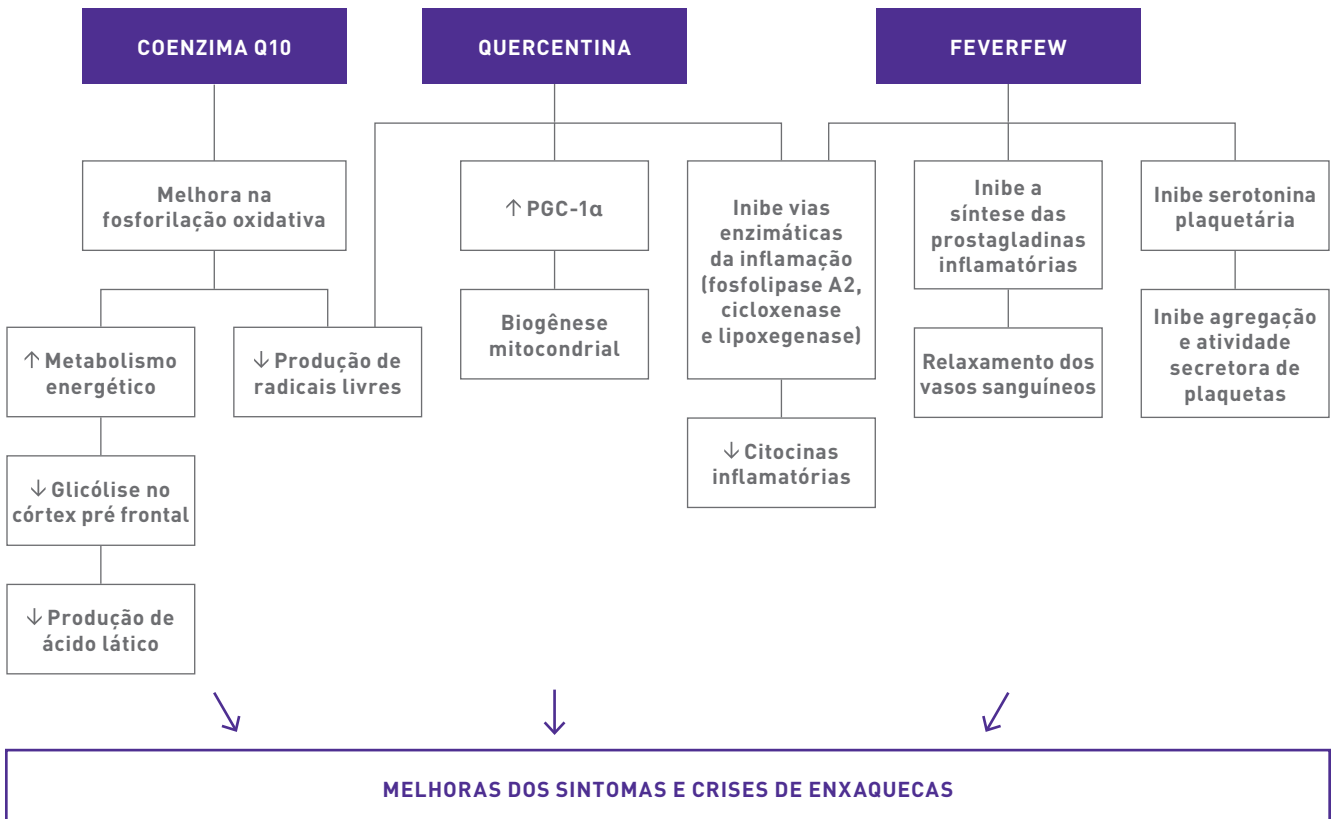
COENZIMA Q10

QUERCENTINA

FEVERFEW

Melhora na fosforilação oxidativa

↑ PGC-1α

Inibe vias enzimáticas da inflamação (fosfolipase A2, cicloxenase e lipoxegenase)

Inibe a síntese das prostagladinas inflamatórias

Inibe serotonina plaquetária

↑ Metabolismo energético

↓ Produção de radicais livres

Biogênese mitocondrial

Relaxamento dos vasos sanguíneos

Inibe agregação e atividade secretora de plaquetas

↓ Citocinas inflamatórias

↓ Glicólise no córtex pré frontal

↓ Produção de ácido lático

MELHORAS DOS SINTOMAS E CRISES DE ENXAQUECAS